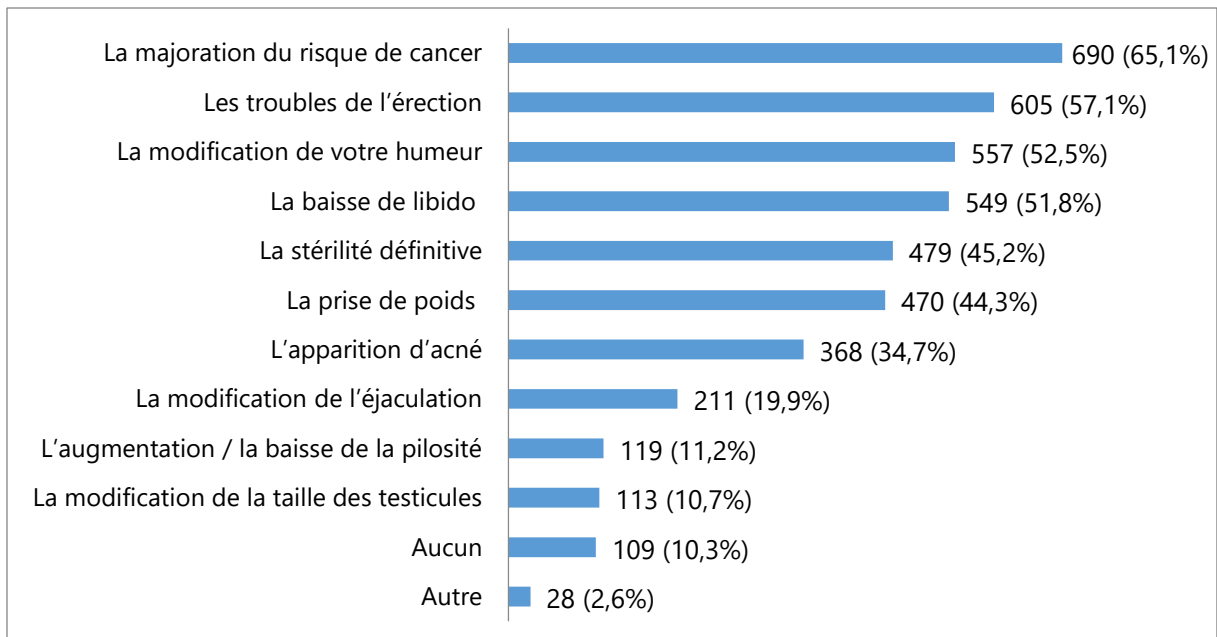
| | |
|---|---|
| La majoration du risque de cancer | 690 (65,1%) |
| Les troubles de l’érection | 605 (57,1%) |
| La modification de votre humeur | 557 (52,5%) |
| La baisse de libido | 549 (51,8%) |
| La stérilité définitive | 479 (45,2%) |
| La prise de poids | 470 (44,3%) |
| L’apparition d’acné | 368 (34,7%) |
| La modification de l’éjaculation | 211 (19,9%) |
| L’augmentation / la baisse de la pilosité | 119 (11,2%) |
| La modification de la taille des testicules | 113 (10,7%) |
| Aucun | 109 (10,3%) |
| Autre | 28 (2,6%) |